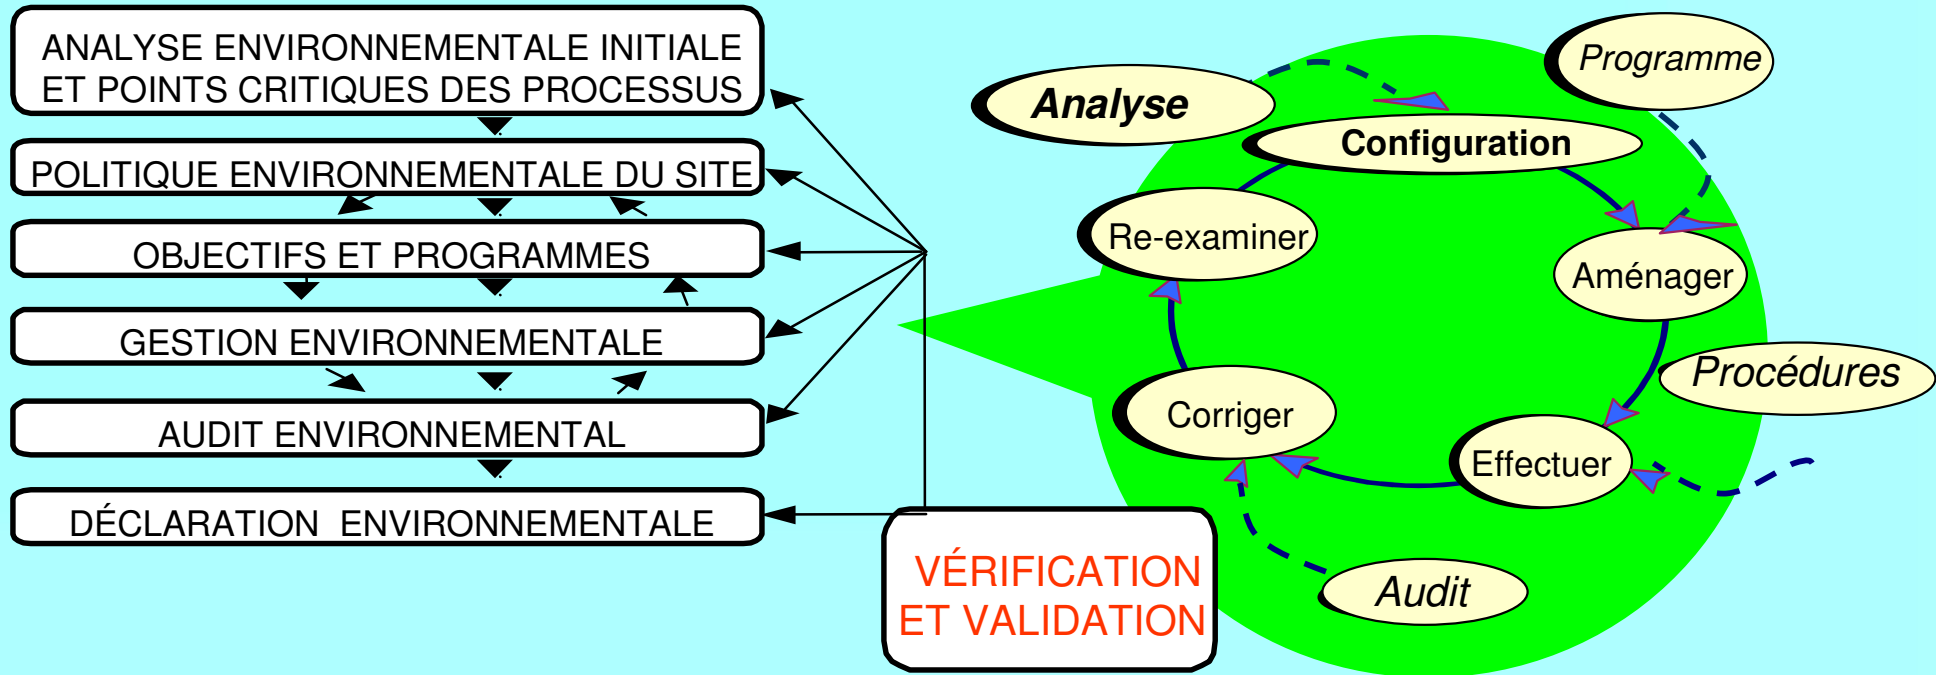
ANALYSE ENVIRONNEMENTALE INITIALE ET POINTS CRITIQUES DES PROCESSUS

POLITIQUE ENVIRONNEMENTALE DU SITE

OBJECTIFS ET PROGRAMMES

GESTION ENVIRONNEMENTALE

AUDIT ENVIRONNEMENTAL

DÉCLARATION ENVIRONNEMENTALE

VÉRIFICATION ET VALIDATION

Analyse

Programme

Configuration

Re-examiner

Aménager

Procédures

Corriger

Effectuer

Audit